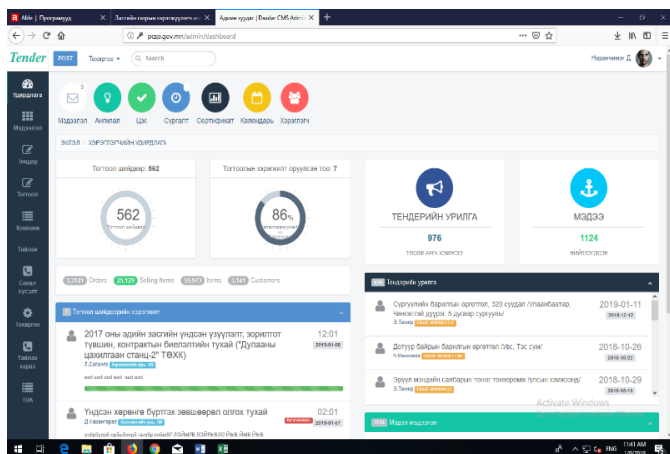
Able | Програмууд
Засгийн газрын хэрэгжүүлэгч аг
Админ хуудас | Bandar CMS Admin
+
pcpp.gov.mn/admin/dashboard

Tender
POST
Тохиргоо
Search
Нарангэрэл Д

Удирдлага
Мэдээлэл
Тендер
Тоглоол
Хөтөлбөр
Тайлан
Санал хүсэлт
Тохиргоо
Тайлан харах
ТӨК

5
Мэдээлэл
Аппликэйшн
Цэс
Сургалт
Сертификат
Календарь
Хэрэглэгч

Эхлэл / Хэрэглэгчийн удирдлага

Тоглоол шийдвэр: 562
562
Тоглоолын хэрэгжилт оруулсан тоо: 7
86%

ТЕНДЕРИЙН УРИЛГА
976
МЭДЭЭ
1124

3,121 Orders
25,129 Selling Items
10,973 Items
3,141 Customers

Тоглоол шийдвэрийн хэрэгжилт

2017 оны адийн засгийн үндсэн үзүүлэлт, зорилтот түвшин, контрактын биелэлтийн тухай ("Дулааны цахилгаан станц-2" ТӨХК)
12:01
2019-01-08

Үндсэн хөрөнгө бүртгэх зөвшөөрөл олгох тухай
02:01
2019-01-07

Тендерийн урилга

Сургуулийн барилгын өргөтгөл, 320 суудал /Улаанбаатар, Чингэлтэй дүүрэг, 5 дугаар сургууль/
2019-01-11
2019-12-13

Дотуур байрын барилгын өргөтгөл /Их, Тэс сум/
2018-10-26
2018-10-22

Эрүүл мэндийн салбарын тоног төхөөрөмж худалдан авах/
2018-10-29
2018-10-19

Мэдээ мэдээлэл

Activate Windows
11:41 AM
ENG